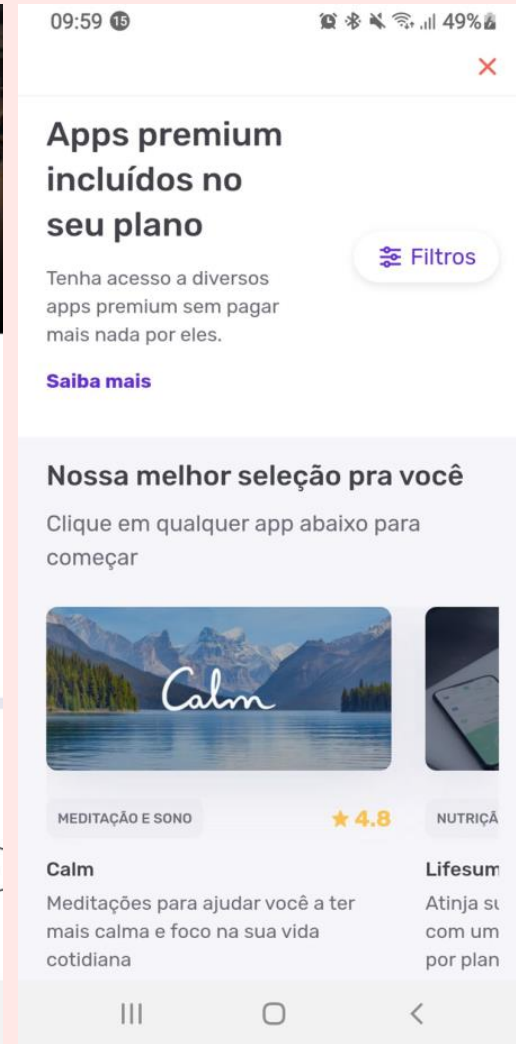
09:59 15 49%

×

Apps premium incluídos no seu plano

Filtros

Tenha acesso a diversos apps premium sem pagar mais nada por eles.

Saiba mais

Nossa melhor seleção pra você

Clique em qualquer app abaixo para começar

Calm

MEDITAÇÃO E SONO

★ 4.8

Calm

Meditações para ajudar você a ter mais calma e foco na sua vida cotidiana

NUTRIÇÃ

Lifesum

Atinja su
com um
por plan